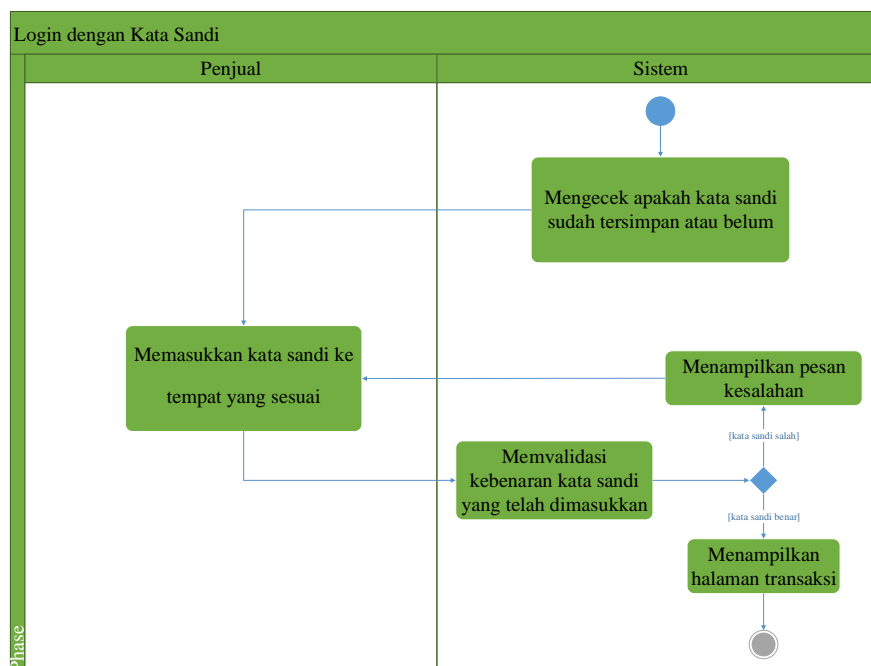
Login dengan Kata Sandi

Penjual

Sistem

Mengecek apakah kata sandi sudah tersimpan atau belum

Memasukkan kata sandi ke tempat yang sesuai

Menampilkan pesan kesalahan

[kata sandi salah]

Memvalidasi kebenaran kata sandi yang telah dimasukkan

[kata sandi benar]

Menampilkan halaman transaksi

Phase